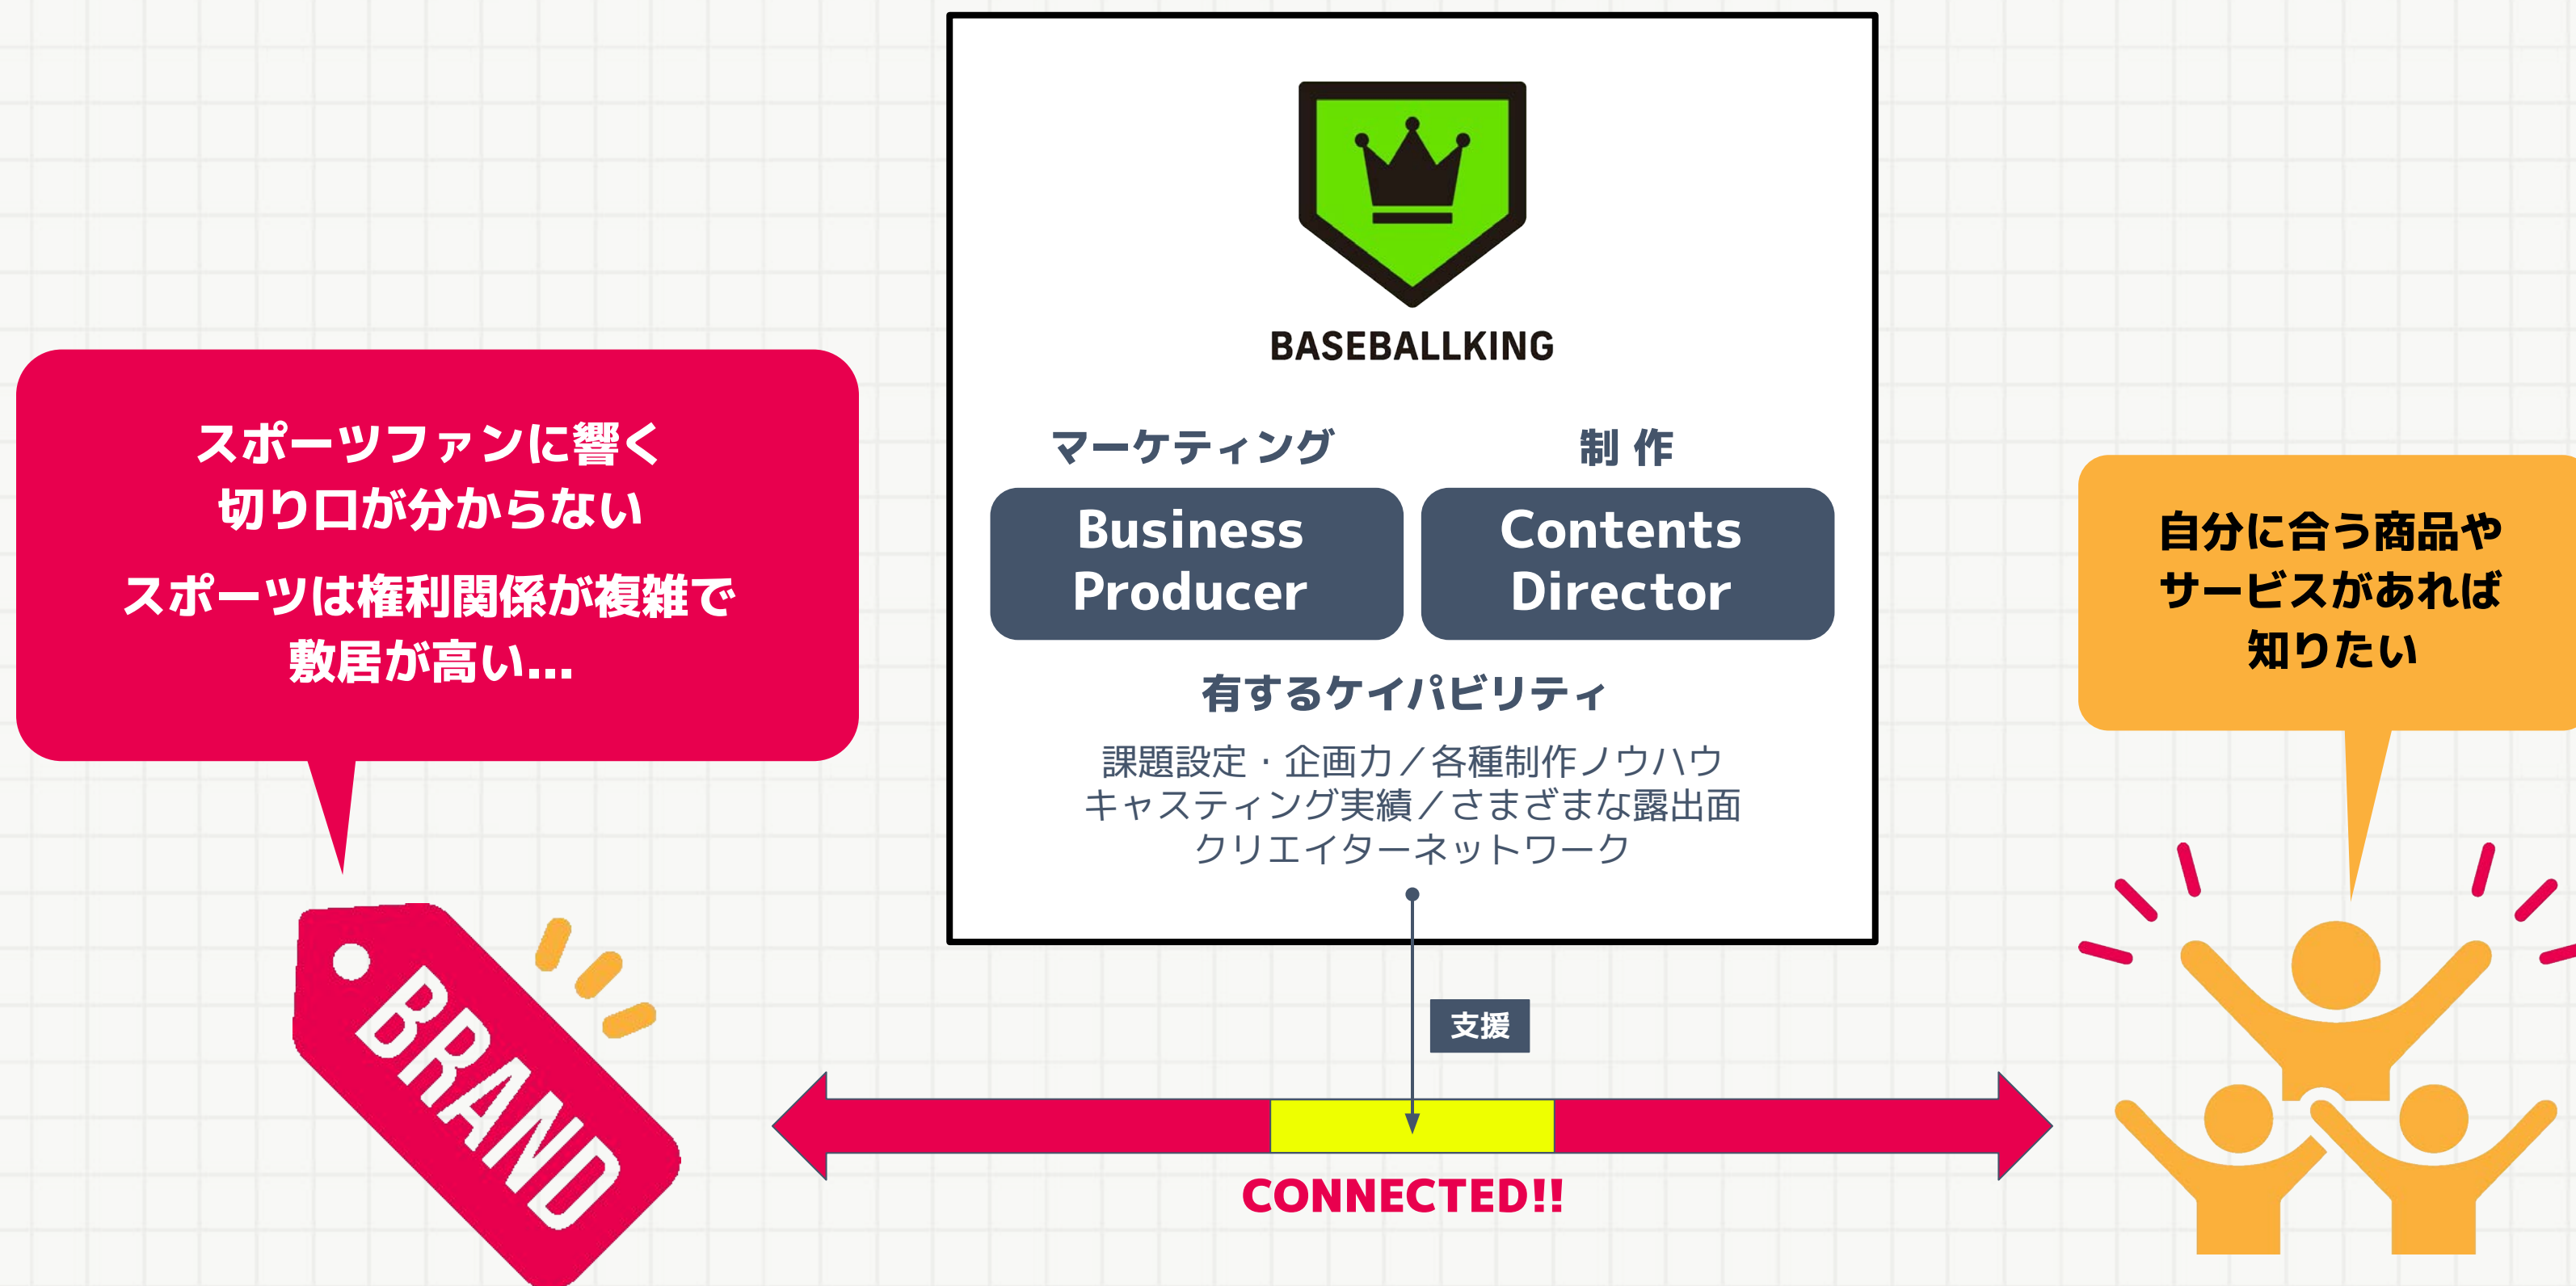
スポーツファンに響く
切り口が分からない
スポーツは権利関係が複雑で
敷居が高い…

BASEBALLKING

マーケティング
Business Producer

制 作
Contents Director

有するケイパビリティ
課題設定・企画力／各種制作ノウハウ
キャスティング実績／さまざまな露出面
クリエイターネットワーク

自分に合う商品や
サービスがあれば
知りたい

支援

BRAND

CONNECTED!!